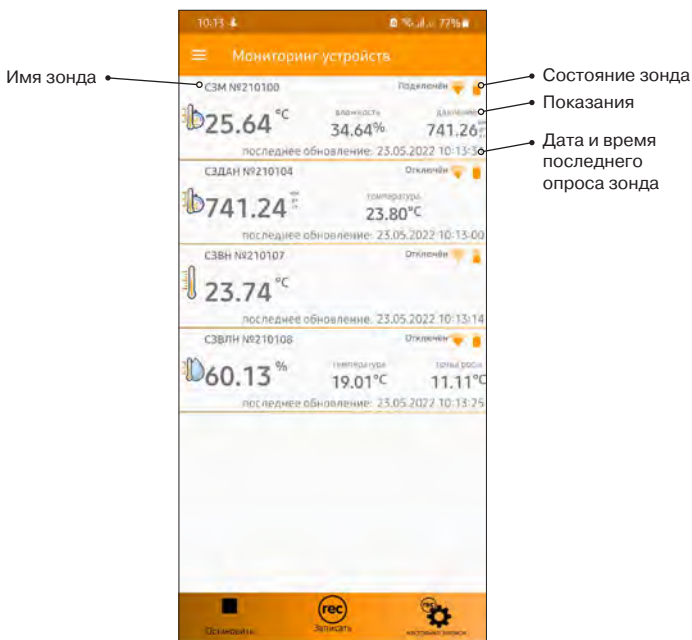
10:13 ⬇ 77%

Мониторинг устройств

Имя зонда

Состояние зонда

Показания

Дата и время последнего опроса зонда

СЗМ №210100
Подключен

25.64 °C
влажность
34.64%
давление
741.26

последнее обновление: 23.05.2022 10:13:3

СЗДАН №210104
Отключен

741.24
температура
23.80°C

последнее обновление: 23.05.2022 10:13:00

СЗВН №210107
Отключен

23.74 °C

последнее обновление: 23.05.2022 10:13:14

СЗВЛН №210108
Отключен

60.13 %
температура
19.01°C
точка росы
11.11°C

последнее обновление: 23.05.2022 10:13:25

Остановить
rec
Записать
настройки записи